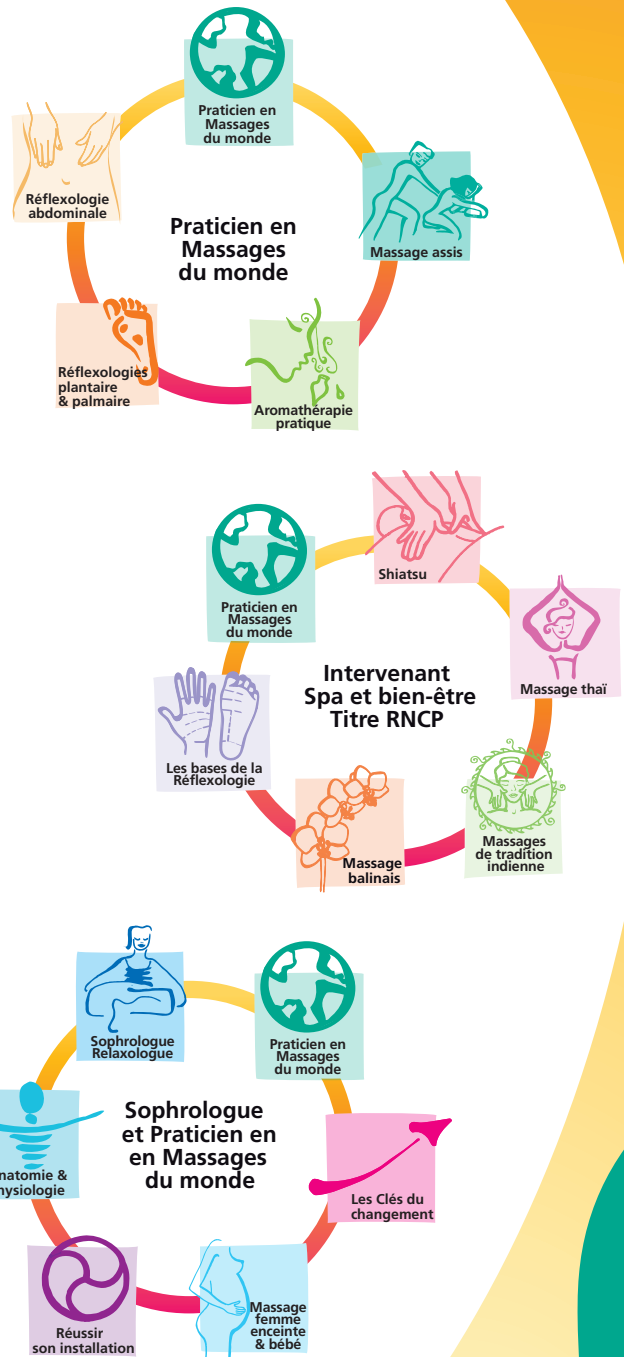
Praticien en Massages du monde

Réflexologie abdominale

Praticien en Massages du monde

Massage assis

Réflexologies plantaire & palmaire

Aromathérapie pratique

Shiatsu

Praticien en Massages du monde

Massage thaï

Intervenant Spa et bien-être Titre RNCP

Les bases de la Réflexologie

Massages de tradition indienne

Massage balinais

Sophrologue Relaxologue

Praticien en Massages du monde

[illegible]natomie & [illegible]ysiologie

Sophrologue et Praticien en en Massages du monde

Les Clés du changement

Réussir son installation

Massage femme enceinte & bébé